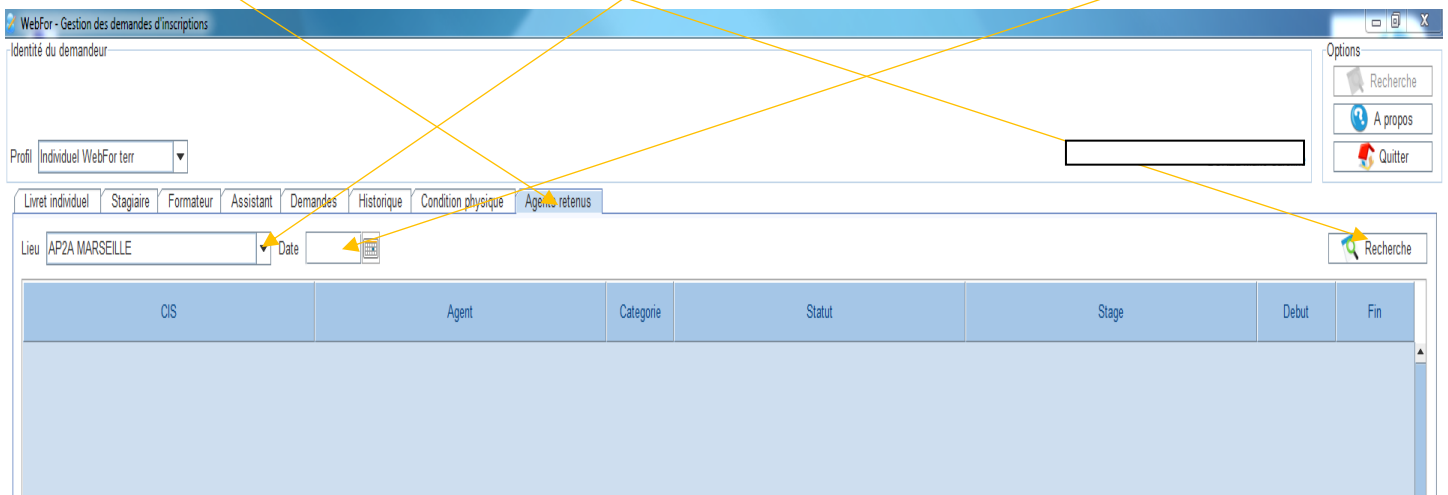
WebFor - Gestion des demandes d'inscriptions

Identité du demandeur

Profil Individuel WebFor terr

Options

Recherche

A propos

Quitter

Livret individuel | Stagiaire | Formateur | Assistant | Demandes | Historique | Condition physique | Agents retenus

Lieu AP2A MARSEILLE Date

Recherche

| CIS | Agent | Categorie | Statut | Stage | Debut | Fin |
|---|---|---|---|---|---|---|